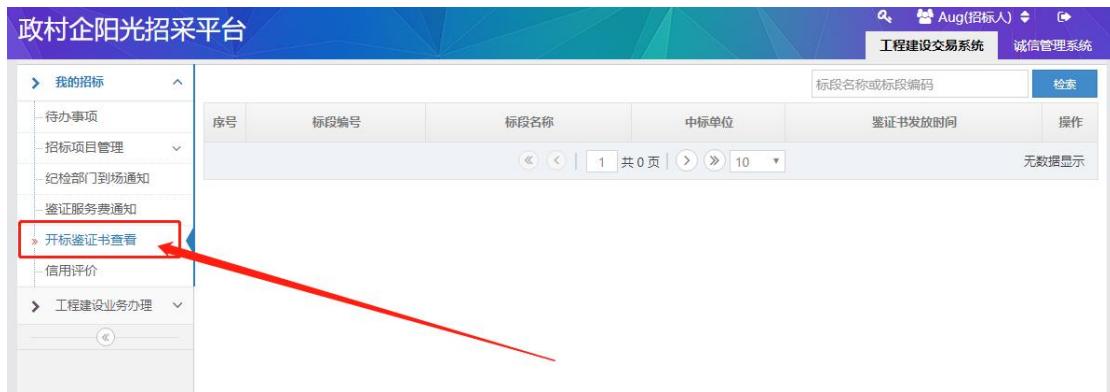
政村企阳光招采平台

Aug(招标人)

工程建设交易系统

诚信管理系统

我的招标

待办事项

招标项目管理

纪检部门到场通知

鉴证服务费通知

开标鉴证书查看

信用评价

工程建设业务办理

标段名称或标段编码

检索

| 序号 | 标段编号 | 标段名称 | 中标单位 | 鉴证书发放时间 | 操作 |
|---|---|---|---|---|---|

1 共0页 10

无数据显示